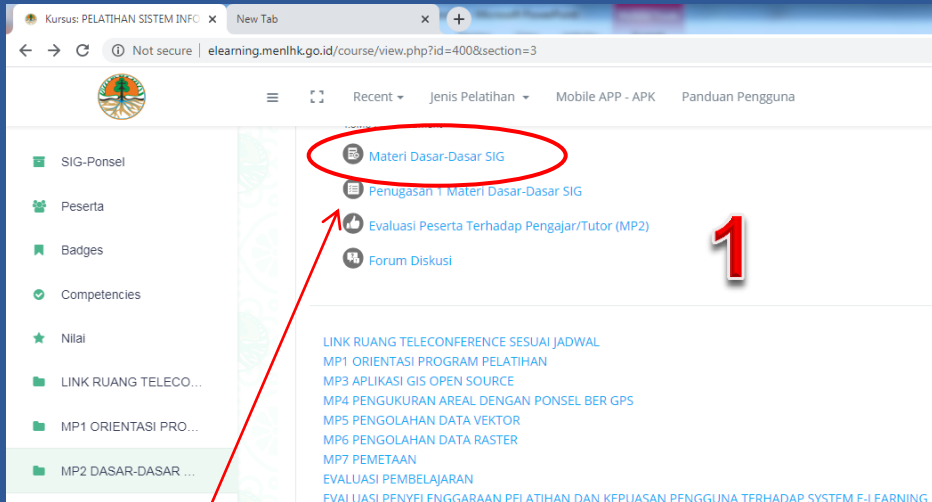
Kursus: PELATIHAN SISTEM INFO ×
New Tab ×
+

Not secure | elearning.menlhk.go.id/course/view.php?id=400&section=3

Recent ▾ Jenis Pelatihan ▾ Mobile APP - APK Panduan Pengguna

SIG-Ponsel
Peserta
Badges
Competencies
Nilai
LINK RUANG TELECO...
MP1 ORIENTASI PRO...
MP2 DASAR-DASAR ...

Materi Dasar-Dasar SIG
Penugasan 1 Materi Dasar-Dasar SIG
Evaluasi Peserta Terhadap Pengajar/Tutor (MP2)
Forum Diskusi

1

LINK RUANG TELECONFERENCE SESUAI JADWAL
MP1 ORIENTASI PROGRAM PELATIHAN
MP3 APLIKASI GIS OPEN SOURCE
MP4 PENGUKURAN AREAL DENGAN PONSEL BER GPS
MP5 PENGOLAHAN DATA VEKTOR
MP6 PENGOLAHAN DATA RASTER
MP7 PEMETAAN
EVALUASI PEMBELAJARAN
EVALUASI PENYELENGGARAAN PELATIHAN DAN KEPUASAN PENGGUNA TERHADAP SYSTEM E-LEARNING